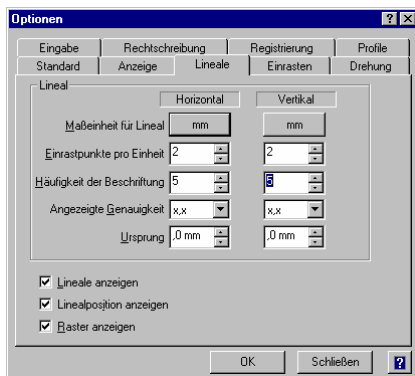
Optionen

? X

Eingabe | Rechtschreibung | Registrierung | Profile
Standard | Anzeige | Lineale | Einrasten | Drehung

Lineal

Horizontal | Vertikal

Maßeinheit für Lineal mm mm

Einrastpunkte pro Einheit 2 2

Häufigkeit der Beschriftung 5 5

Angezeigte Genauigkeit x,x x,x

Ursprung ,0 mm ,0 mm

☑ Lineale anzeigen

☑ Linealposition anzeigen

☑ Raster anzeigen

OK | Schließen | ?